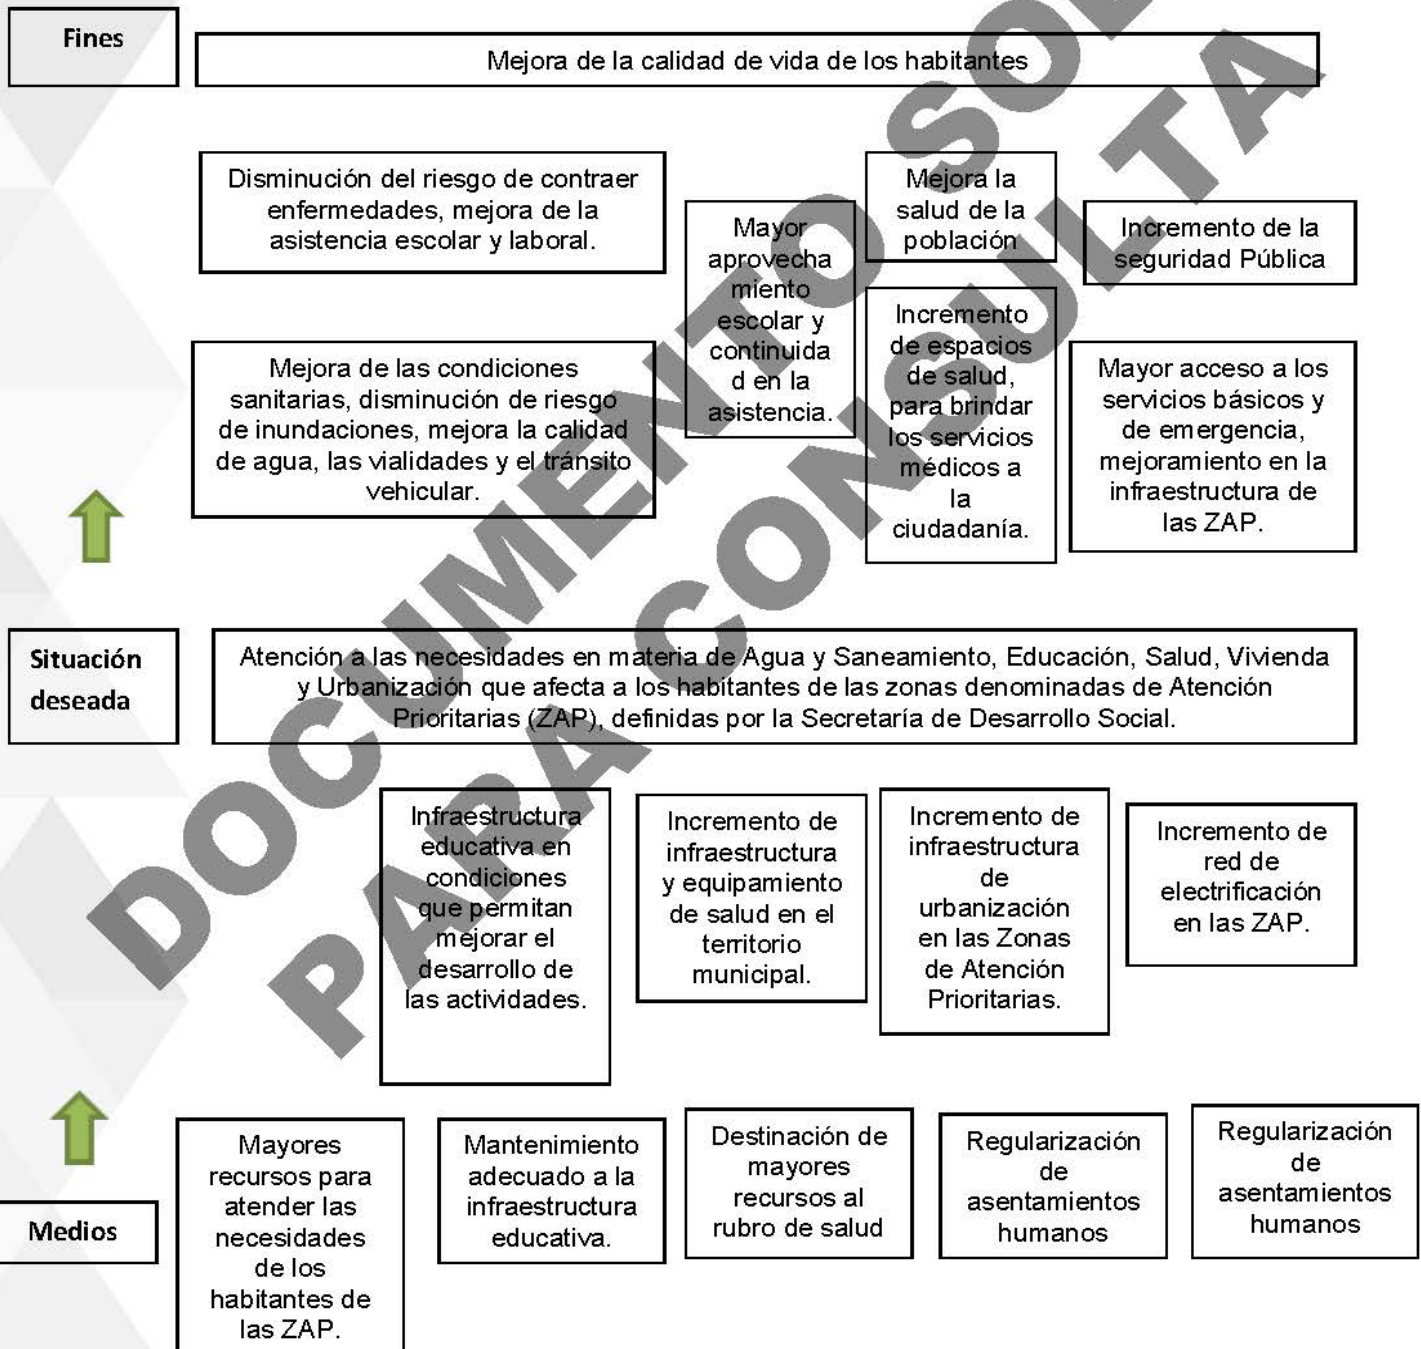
Fines

Mejora de la calidad de vida de los habitantes

Disminución del riesgo de contraer enfermedades, mejora de la asistencia escolar y laboral.

Mayor aprovechamiento escolar y continuidad en la asistencia.

Mejora la salud de la población

Incremento de la seguridad Pública

Mejora de las condiciones sanitarias, disminución de riesgo de inundaciones, mejora la calidad de agua, las vialidades y el tránsito vehicular.

Incremento de espacios de salud, para brindar los servicios médicos a la ciudadanía.

Mayor acceso a los servicios básicos y de emergencia, mejoramiento en la infraestructura de las ZAP.

Situación deseada

Atención a las necesidades en materia de Agua y Saneamiento, Educación, Salud, Vivienda y Urbanización que afecta a los habitantes de las zonas denominadas de Atención Prioritarias (ZAP), definidas por la Secretaría de Desarrollo Social.

Infraestructura educativa en condiciones que permitan mejorar el desarrollo de las actividades.

Incremento de infraestructura y equipamiento de salud en el territorio municipal.

Incremento de infraestructura de urbanización en las Zonas de Atención Prioritarias.

Incremento de red de electrificación en las ZAP.

Medios

Mayores recursos para atender las necesidades de los habitantes de las ZAP.

Mantenimiento adecuado a la infraestructura educativa.

Destinación de mayores recursos al rubro de salud

Regularización de asentamientos humanos

Regularización de asentamientos humanos

DOCUMENTO SOLO PARA CONSULTA